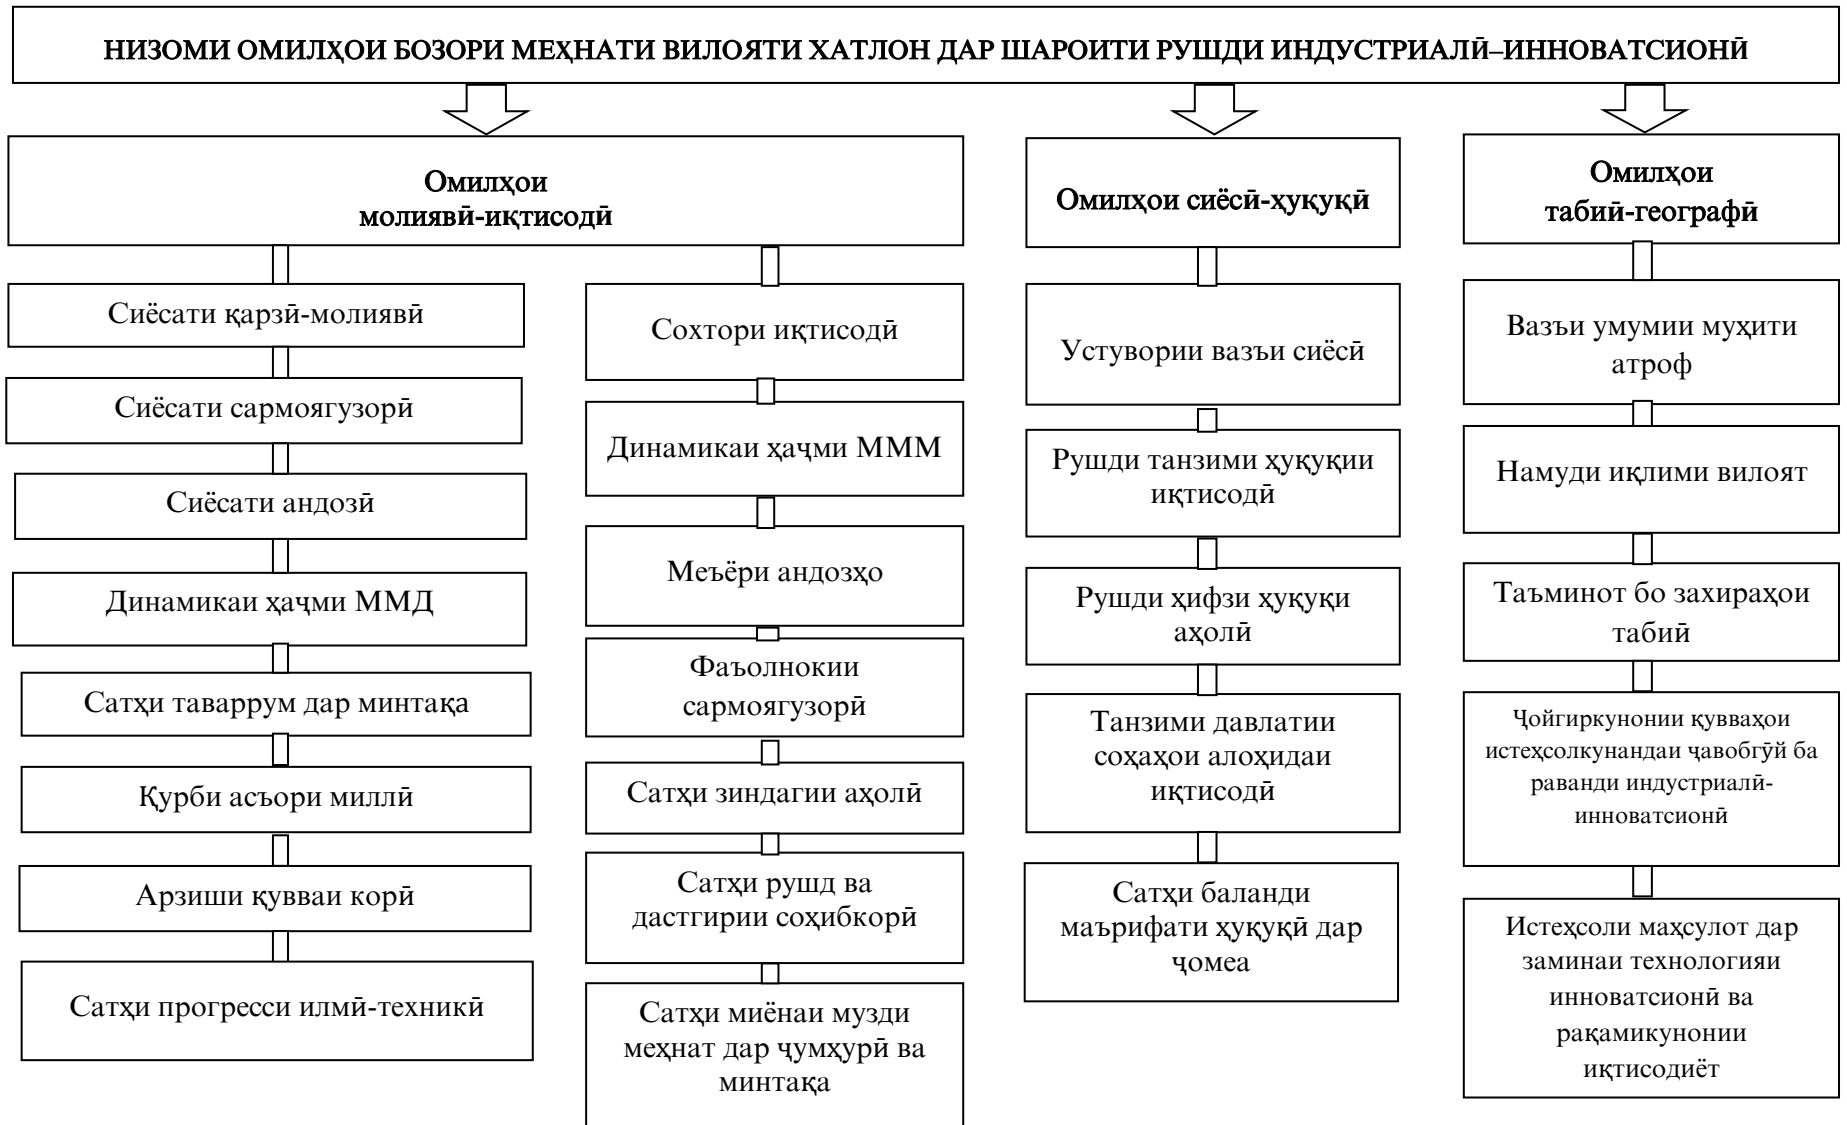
НИЗОМИ ОМИЛҲОИ БОЗОРИ МЕҲНАТИ ВИЛОЯТИ ХАТЛОН ДАР ШАРОИТИ РУШДИ ИНДУСТРИАЛӢ–ИННОВАТСИОНӢ

Омилҳои молиявӣ-иқтисодӣ

Сиёсати қарзӣ-молиявӣ

Сиёсати сармоягузорӣ

Сиёсати андозӣ

Динамикаи ҳаҷми ММД

Сатҳи таваррум дар минтақа

Қурби асъори миллӣ

Арзиши қувваи корӣ

Сатҳи прогресси илмӣ-техникӣ

Сохтори иқтисодӣ

Динамикаи ҳаҷми МММ

Меъёри андозҳо

Фаъолнокии сармоягузорӣ

Сатҳи зиндагии аҳолӣ

Сатҳи рушд ва дастгирии соҳибкорӣ

Сатҳи миёнаи музди меҳнат дар ҷумҳурӣ ва минтақа

Омилҳои сиёсӣ-ҳуқуқӣ

Устувории вазъи сиёсӣ

Рушди танзими ҳуқуқии иқтисодӣ

Рушди ҳифзи ҳуқуқи аҳолӣ

Танзими давлатии соҳаҳои алоҳидаи иқтисодӣ

Сатҳи баланди маърифати ҳуқуқӣ дар ҷомеа

Омилҳои табиӣ-географӣ

Вазъи умумии муҳити атроф

Намуди иқлими вилоят

Таъминот бо захираҳои табиӣ

Ҷойгиркунонии қувваҳои истеҳсолкунандаи ҷавобгӯй ба раванди индустриалӣ-инноватсионӣ

Истеҳсоли маҳсулот дар заминаи технологияи инноватсионӣ ва рақамикунонии иқтисодиёт